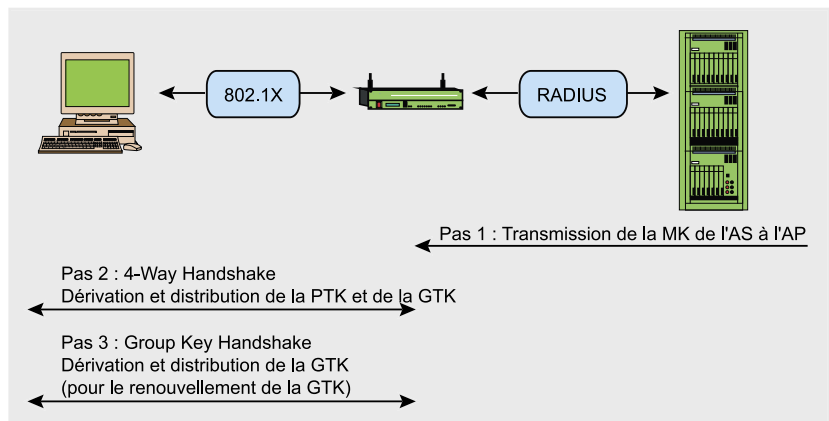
802.1X

RADIUS

Pas 1 : Transmission de la MK de l'AS à l'AP

Pas 2 : 4-Way Handshake
Dérivation et distribution de la PTK et de la GTK

Pas 3 : Group Key Handshake
Dérivation et distribution de la GTK
(pour le renouvellement de la GTK)